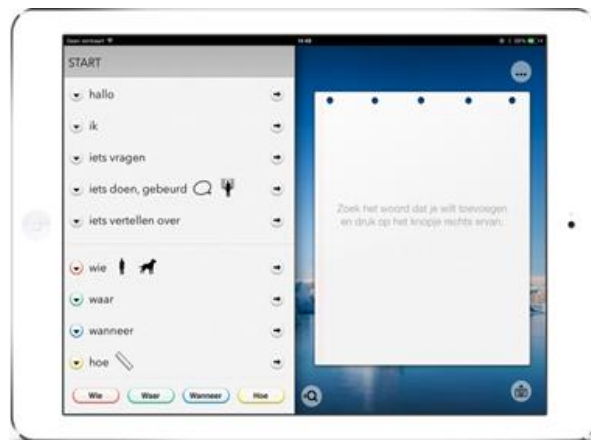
Geen verbinding
14:48
START

hallo

ik

iets vragen

iets doen, gebeurd

iets vertellen over

wie

waar

wanneer

hoe

Wie
Waar
Wanneer
Hoe

Zoek het woord dat je wilt toevoegen en druk op het knopje rechts ervan.